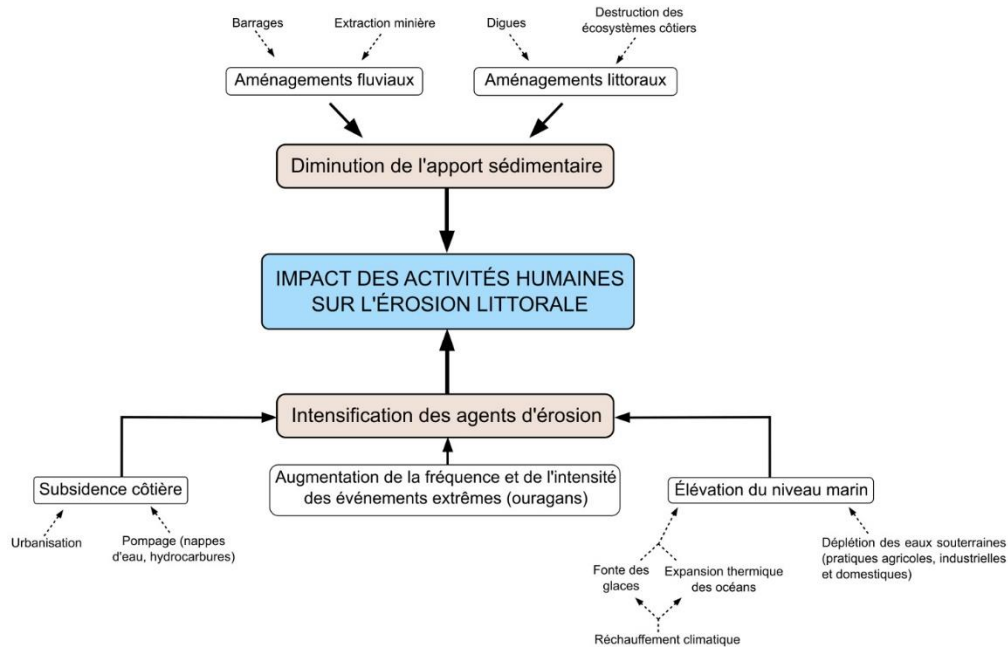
Barrages

Extraction minière

Digues

Destruction des écosystèmes côtiers

Aménagements fluviaux

Aménagements littoraux

Diminution de l'apport sédimentaire

IMPACT DES ACTIVITÉS HUMAINES SUR L'ÉROSION LITTORALE

Intensification des agents d'érosion

Subsidence côtière

Augmentation de la fréquence et de l'intensité des événements extrêmes (ouragans)

Élévation du niveau marin

Urbanisation

Pompage (nappes d'eau, hydrocarbures)

Fonte des glaces

Expansion thermique des océans

Déplétion des eaux souterraines (pratiques agricoles, industrielles et domestiques)

Réchauffement climatique